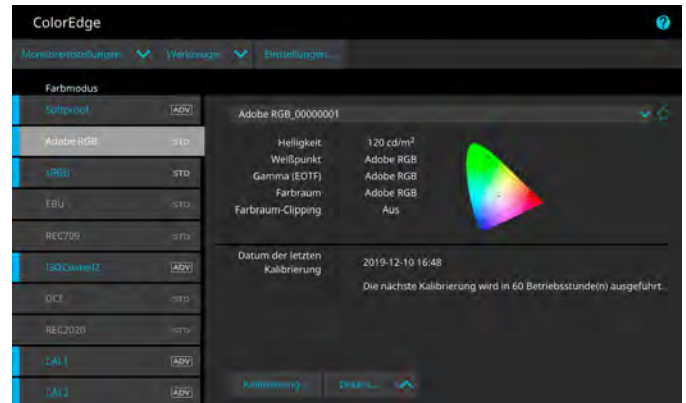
ColorEdge

Monitoreinstellungen Werkzeuge Einstellungen...

Farbmodus

Softproof ADV
Adobe RGB STD
sRGB STD
EBU STD
REC709 STD
ISOCoated2 ADV
DCI STD
REC2020 STD
CAL1 ADV
CAL2 ADV

Adobe RGB_00000001

| Helligkeit | 120 cd/m$^2$ |
|---|---|
| Weißpunkt | Adobe RGB |
| Gamma (EOTF) | Adobe RGB |
| Farbraum | Adobe RGB |
| Farbraum-Clipping | Aus |

Datum der letzten Kalibrierung 2019-12-10 16:48

Die nächste Kalibrierung wird in 60 Betriebsstunde(n) ausgeführt.

Kalibrierung... Details...